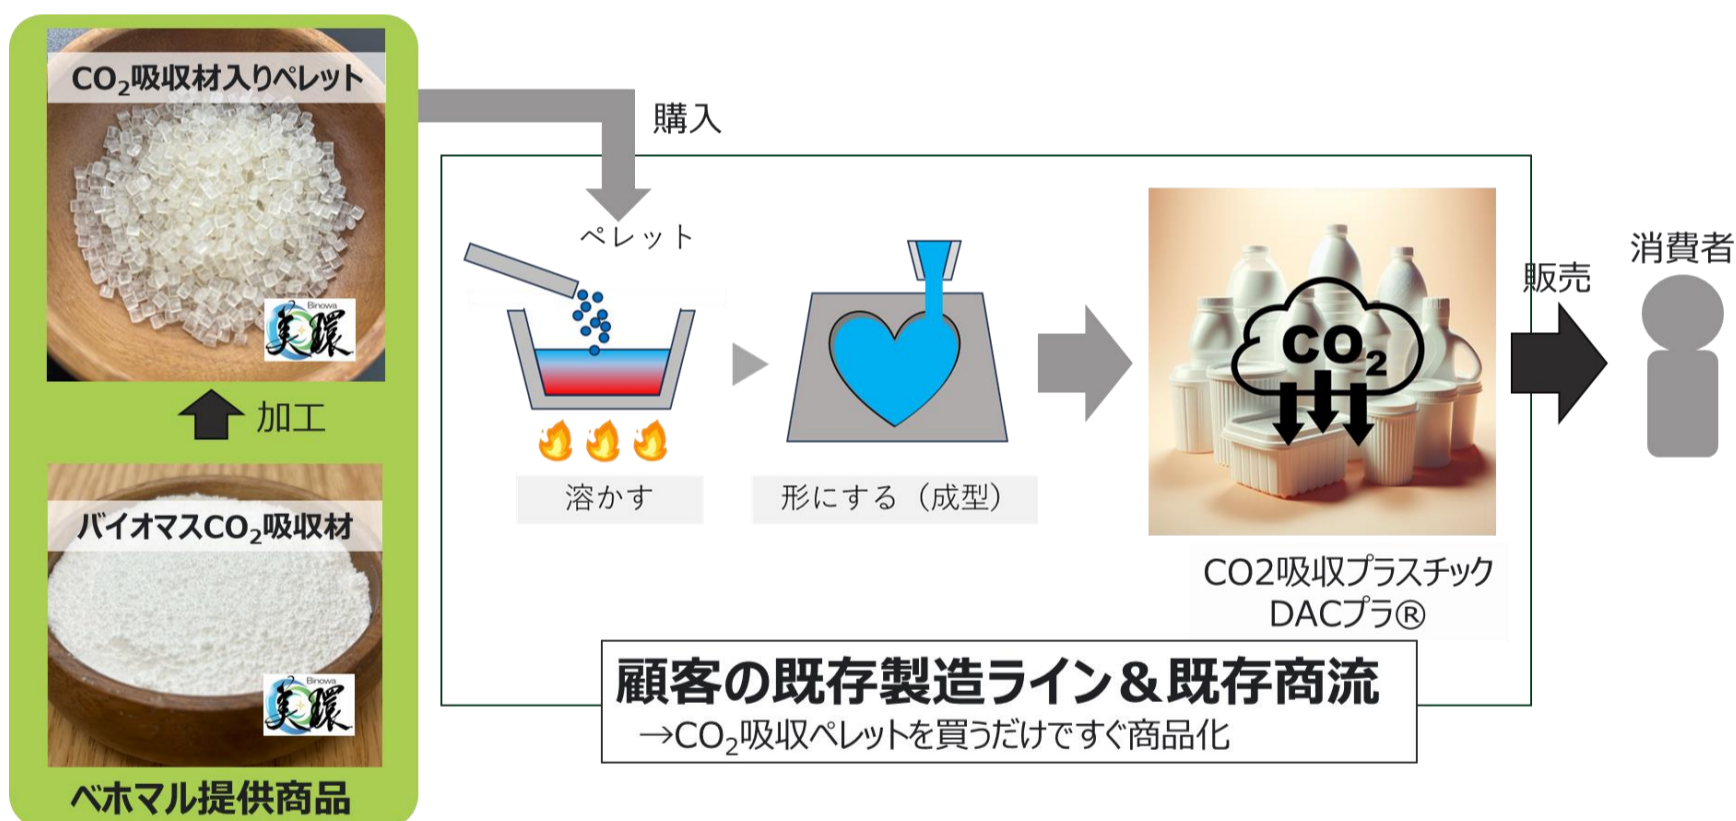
$CO_2$吸収材入りペレット

Binowa 美環

加工

バイオマス$CO_2$吸収材

Binowa 美環

ベホマル提供商品

購入

ペレット

溶かす

形にする（成型）

$CO_2$

CO2吸収プラスチック
DACプラ®

販売

消費者

顧客の既存製造ライン＆既存商流
→$CO_2$吸収ペレットを買うだけですぐ商品化